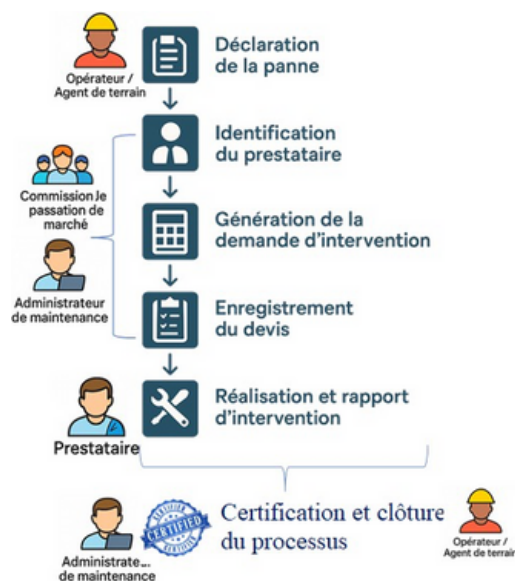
Opérateur / Agent de terrain

Déclaration de la panne

Identification du prestataire

Commission Je passation de marché

Génération de la demande d'intervention

Administrateur de maintenance

Enregistrement du devis

Réalisation et rapport d'intervention

Prestataire

CERTIFIED

Certification et clôture du processus

Administrate... de maintenance

Opérateur / Agent de terrai